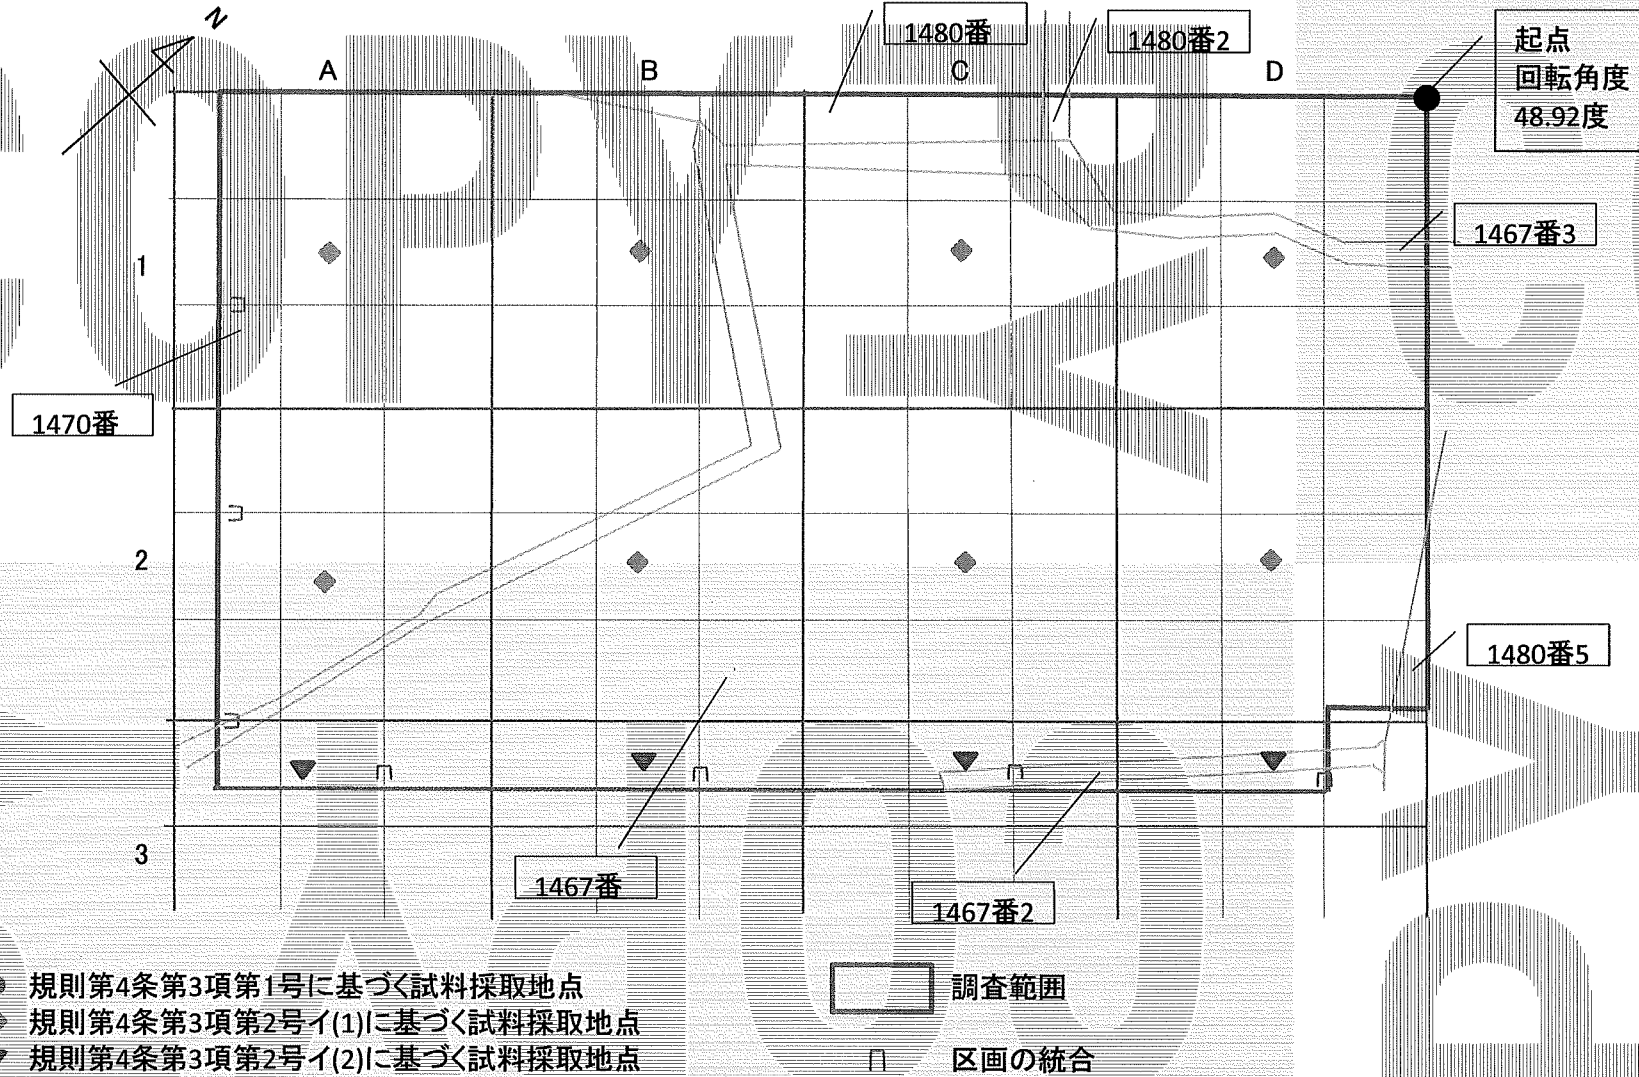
N

A B C D

1480番

1480番2

起点
回転角度
48.92度

1467番3

1

1470番

2

1480番5

3

1467番

1467番2

規則第4条第3項第1号に基づく試料採取地点
規則第4条第3項第2号イ(1)に基づく試料採取地点
規則第4条第3項第2号イ(2)に基づく試料採取地点

調査範囲

区画の統合

COPY